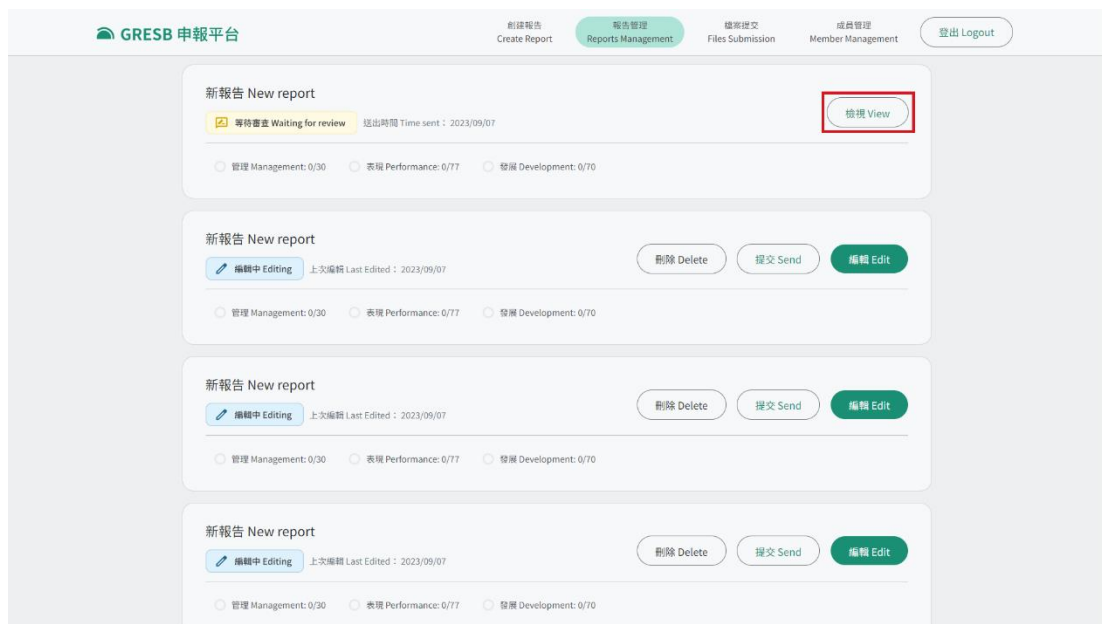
GRESB 申報平台

創建報告
Create Report

報告管理
Reports Management

檔案提交
Files Submission

成員管理
Member Management

登出 Logout

新報告 New report
等待審查 Waiting for review 送出時間 Time sent：2023/09/07
檢視 View
管理 Management: 0/30 表現 Performance: 0/77 發展 Development: 0/70

新報告 New report
編輯中 Editing 上次編輯 Last Edited：2023/09/07
刪除 Delete 提交 Send 編輯 Edit
管理 Management: 0/30 表現 Performance: 0/77 發展 Development: 0/70

新報告 New report
編輯中 Editing 上次編輯 Last Edited：2023/09/07
刪除 Delete 提交 Send 編輯 Edit
管理 Management: 0/30 表現 Performance: 0/77 發展 Development: 0/70

新報告 New report
編輯中 Editing 上次編輯 Last Edited：2023/09/07
刪除 Delete 提交 Send 編輯 Edit
管理 Management: 0/30 表現 Performance: 0/77 發展 Development: 0/70